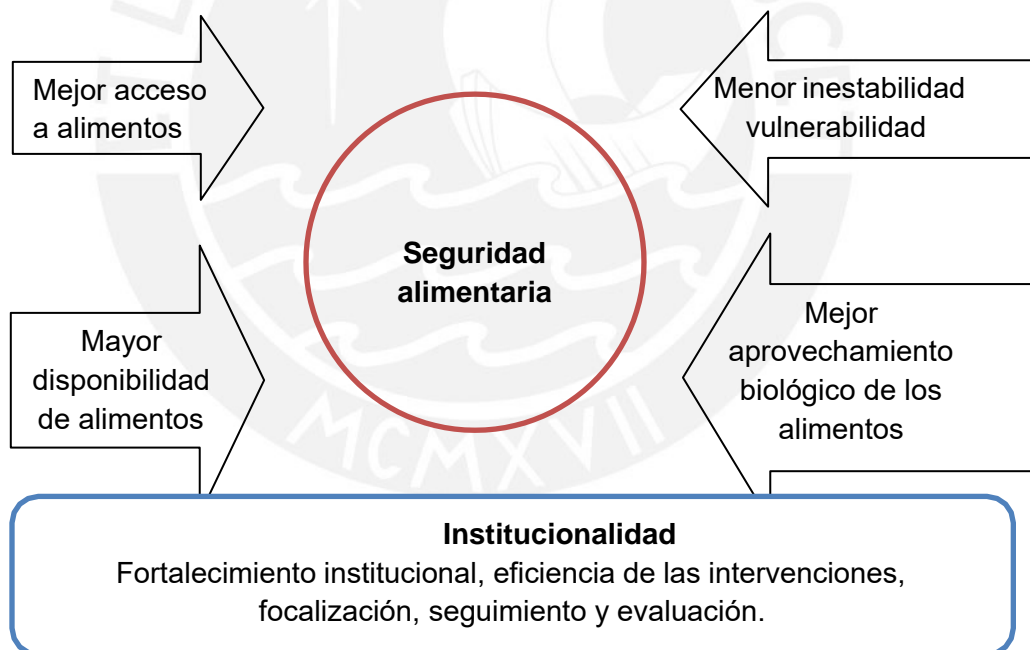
Mejor acceso a alimentos

Menor inestabilidad vulnerabilidad

Seguridad alimentaria

Mayor disponibilidad de alimentos

Mejor aprovechamiento biológico de los alimentos

MCMXVII

Institucionalidad
Fortalecimiento institucional, eficiencia de las intervenciones, focalización, seguimiento y evaluación.